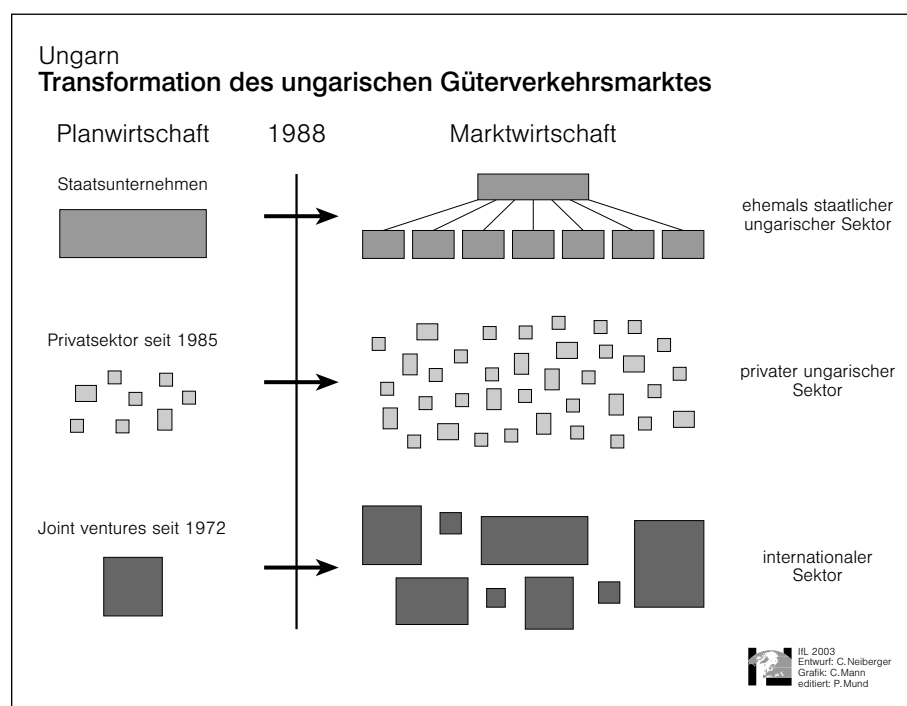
Ungarn
**Transformation des ungarischen Güterverkehrsmarktes**

Planwirtschaft 1988 Marktwirtschaft

Staatsunternehmen

ehemals staatlicher ungarischer Sektor

Privatsektor seit 1985

privater ungarischer Sektor

Joint ventures seit 1972

internationaler Sektor

IfL 2003
Entwurf: C.Neiberger
Grafik: C.Mann
editiert: P.Mund